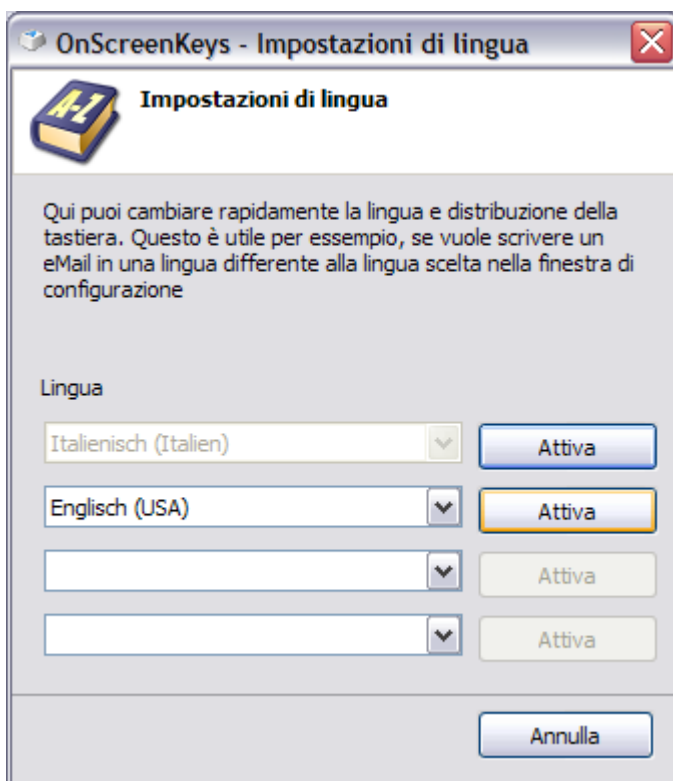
OnScreenKeys - Impostazioni di lingua

A-Z

Impostazioni di lingua

Qui puoi cambiare rapidamente la lingua e distribuzione della tastiera. Questo è utile per essempio, se vuole scrivere un eMail in una lingua differente alla lingua scelta nella finestra di configurazione

Lingua

Italienisch (Italien)

Attiva

Englisch (USA)

Attiva

Attiva

Attiva

Annulla